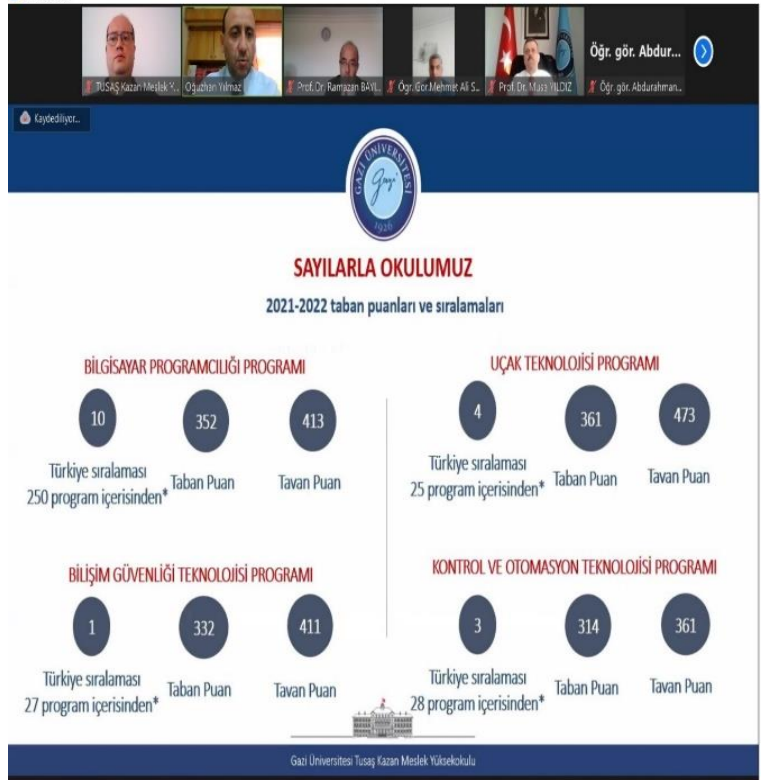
TUSAŞ Kazan Meslek Y... Oğuzhan Yılmaz Prof.Dr. Ramazan BAYI... Öğr. Gör. Mehmet Ali S... Prof. Dr. Musa YILDIZ Öğr. gör. Abdurahman... Öğr. gör. Abdur...

Kaydediliyor...

GAZİ ÜNİVERSİTESİ Gazi 1926

SAYILARLA OKULUMUZ

2021-2022 taban puanları ve sıralamaları

BİLGİSAYAR PROGRAMCILIĞI PROGRAMI

10 Türkiye sıralaması 250 program içerisinden*

352 Taban Puan

413 Tavan Puan

UÇAK TEKNOLOJİSİ PROGRAMI

4 Türkiye sıralaması 25 program içerisinden*

361 Taban Puan

473 Tavan Puan

BİLİŞİM GÜVENLİĞİ TEKNOLOJİSİ PROGRAMI

1 Türkiye sıralaması 27 program içerisinden*

332 Taban Puan

411 Tavan Puan

KONTROL VE OTOMASYON TEKNOLOJİSİ PROGRAMI

3 Türkiye sıralaması 28 program içerisinden*

314 Taban Puan

361 Tavan Puan

Gazi Üniversitesi Tusaş Kazan Meslek Yüksekokulu